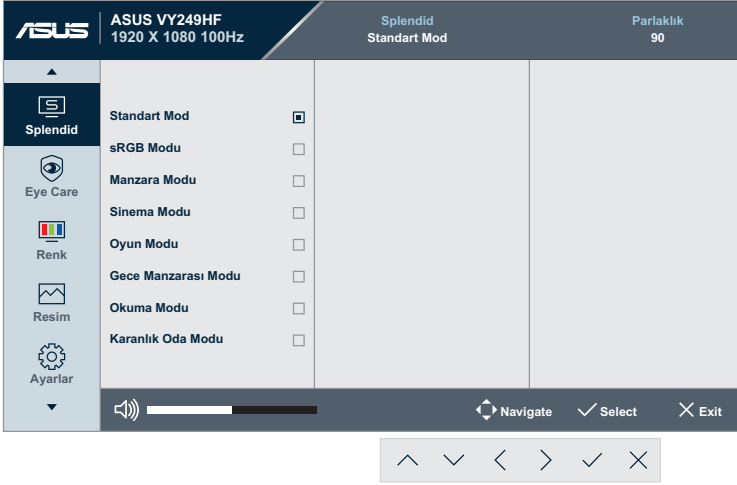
ASUS

ASUS VY249HF
1920 X 1080 100Hz

Splendid
Standart Mod

Parlaklık
90

Splendid

Eye Care

Renk

Resim

Ayarlar

Standart Mod

sRGB Modu

Manzara Modu

Sinema Modu

Oyun Modu

Gece Manzarası Modu

Okuma Modu

Karanlık Oda Modu

Navigate

Select

Exit